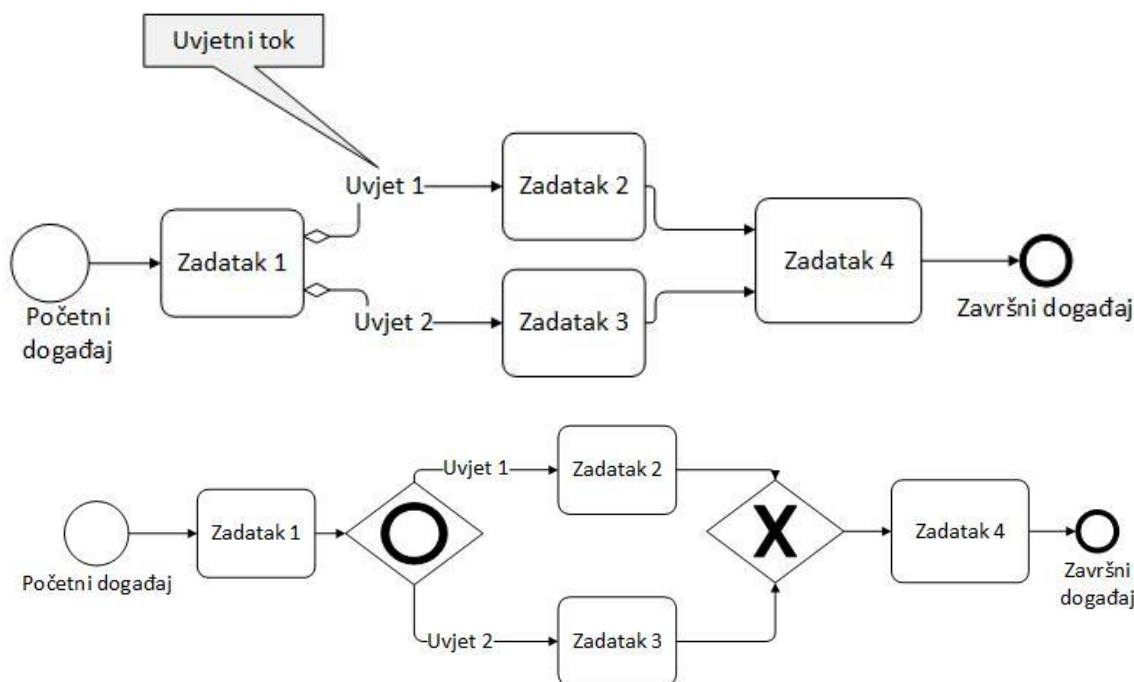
Uvjetni tok

Uvjet 1

Zadatak 2

Zadatak 1

Zadatak 4

Početni događaj

Uvjet 2

Zadatak 3

Završni događaj

Uvjet 1

Zadatak 2

Zadatak 1

Zadatak 4

Početni događaj

Završni događaj

Uvjet 2

Zadatak 3